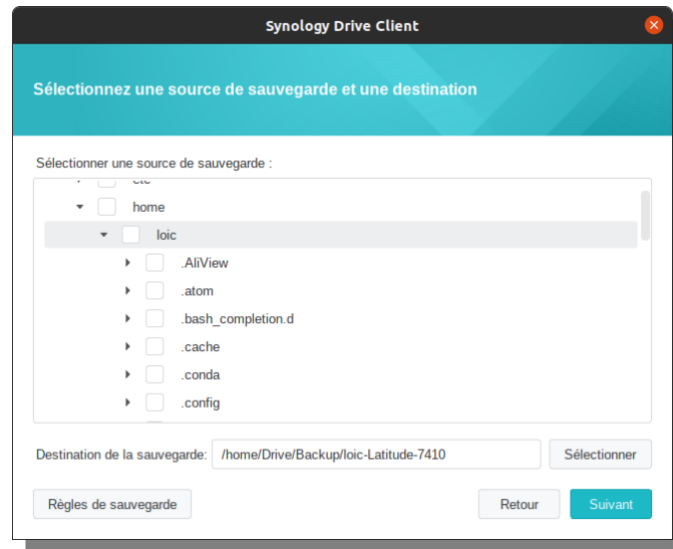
Synology Drive Client

Sélectionnez une source de sauvegarde et une destination

Sélectionner une source de sauvegarde :

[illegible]

home

loic

.AliView

.atom

.bash_completion.d

.cache

.conda

.config

Destination de la sauvegarde: /home/Drive/Backup/loic-Latitude-7410

Sélectionner

Règles de sauvegarde

Retour

Suivant